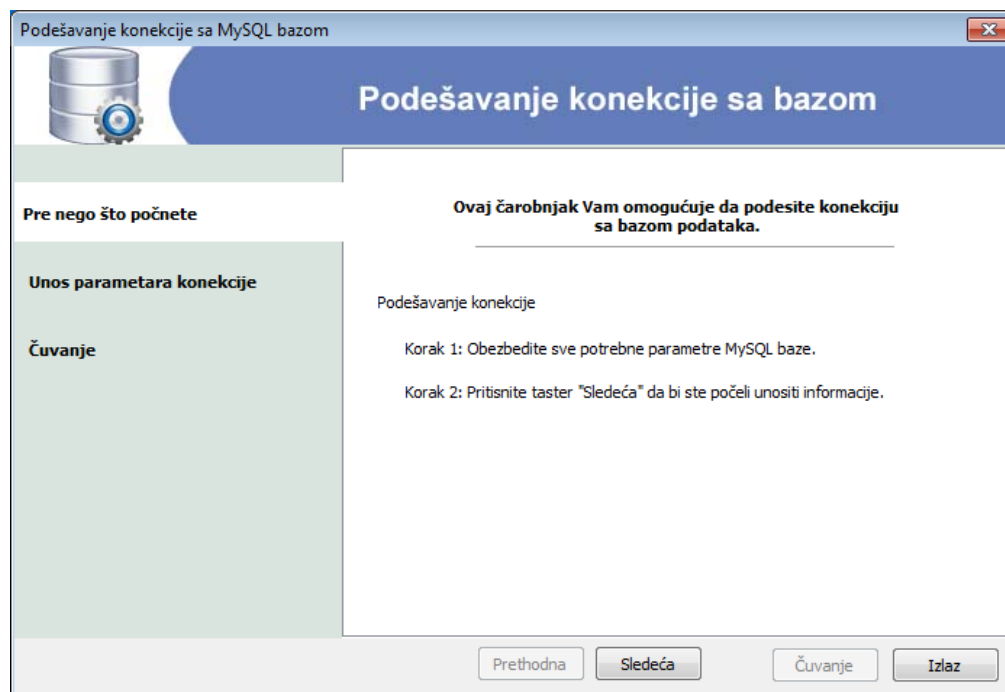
Podešavanje konekcije sa MySQL bazom

Podešavanje konekcije sa bazom

Pre nego što počnete

Unos parametara konekcije

Čuvanje

Ovaj čarobnjak Vam omogućuje da podesite konekciju sa bazom podataka.

Podešavanje konekcije

Korak 1: Obezbedite sve potrebne parametre MySQL baze.

Korak 2: Pritisnite taster "Sledeća" da bi ste počeli unositi informacije.

Prethodna

Sledeća

Čuvanje

Izlaz